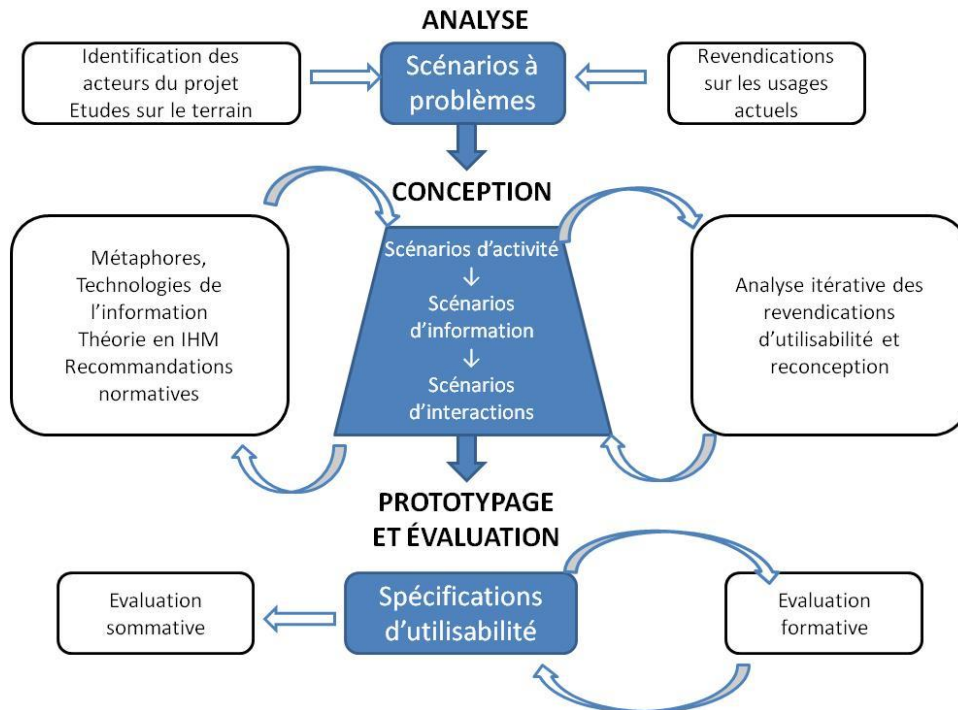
ANALYSE

Identification des acteurs du projet
Etudes sur le terrain

Scénarios à problèmes

Revendications sur les usages actuels

CONCEPTION

Métaphores, Technologies de l'information
Théorie en IHM
Recommandations normatives

Scénarios d'activité
↓
Scénarios d'information
↓
Scénarios d'interactions

Analyse itérative des revendications d'utilisabilité et reconception

PROTOTYPAGE ET ÉVALUATION

Evaluation sommative

Spécifications d'utilisabilité

Evaluation formative